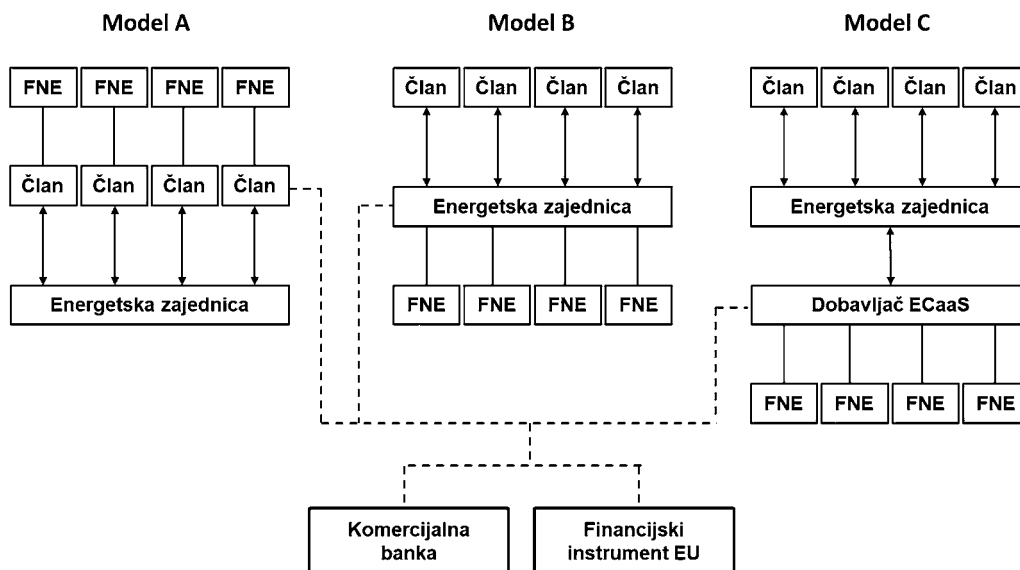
Model A

FNE FNE FNE FNE

Član Član Član Član

Energetska zajednica

Model B

Član Član Član Član

Energetska zajednica

FNE FNE FNE FNE

Model C

Član Član Član Član

Energetska zajednica

Dobavljač ECaaS

FNE FNE FNE FNE

Komercijalna banka

Financijski instrument EU